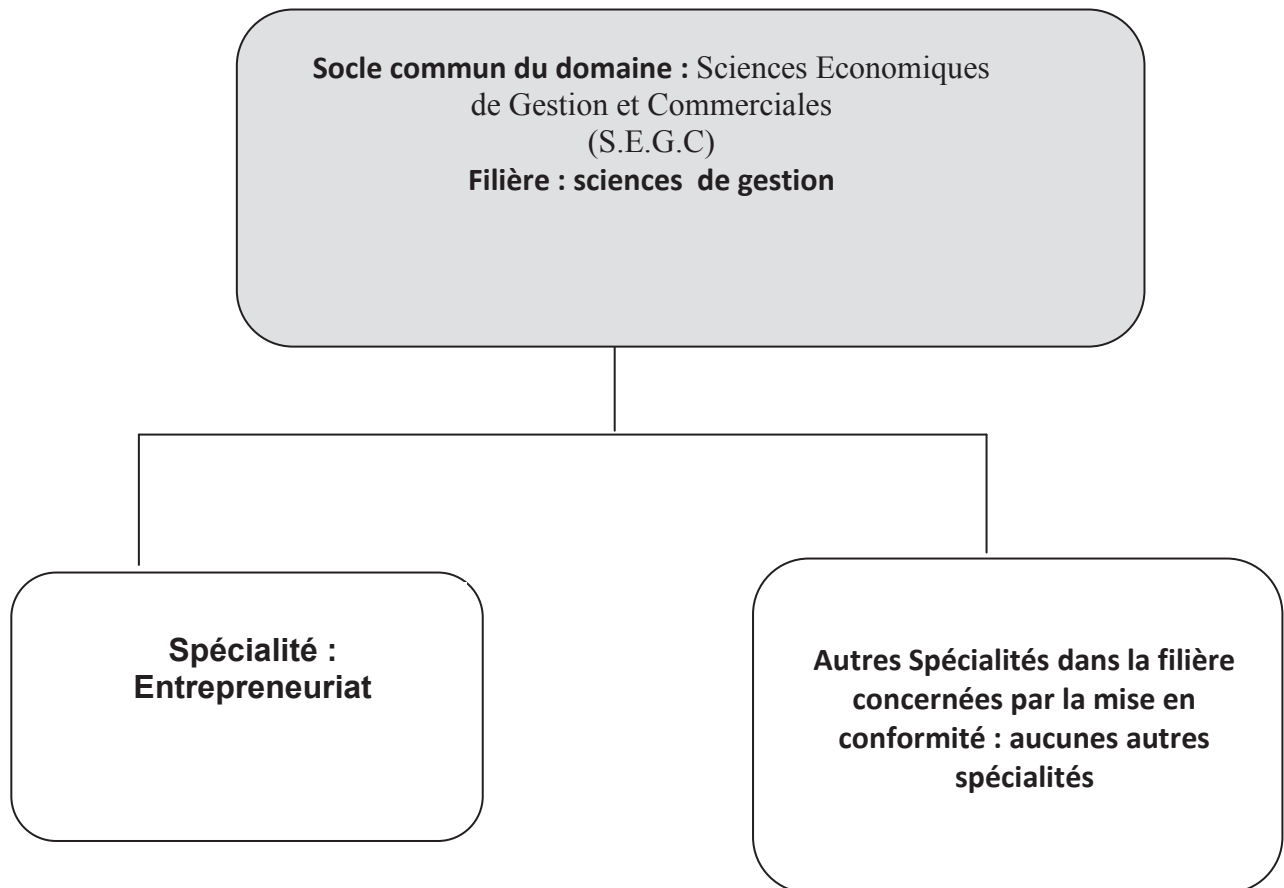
Socle commun du domaine : Sciences Economiques de Gestion et Commerciales (S.E.G.C)
Filière : sciences de gestion

Spécialité : Entrepreneuriat

Autres Spécialités dans la filière concernées par la mise en conformité : aucunes autres spécialités